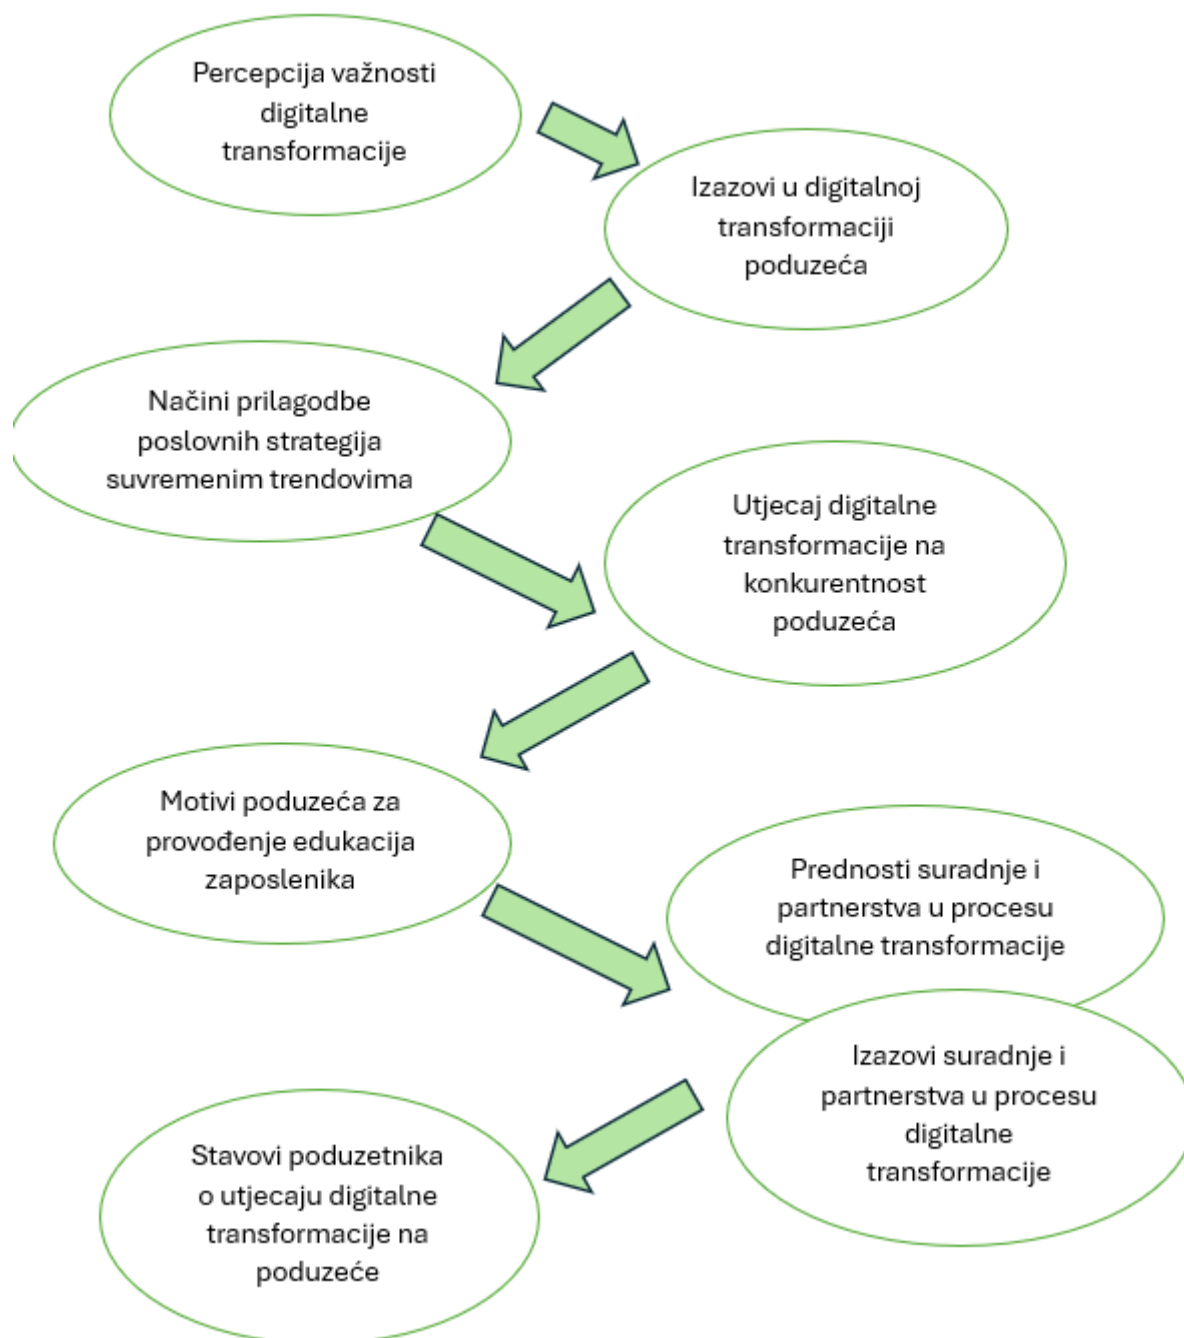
Percepcija važnosti digitalne transformacije

Izazovi u digitalnoj transformaciji poduzeća

Načini prilagodbe poslovnih strategija suvremenim trendovima

Utjecaj digitalne transformacije na konkurentnost poduzeća

Motivi poduzeća za provođenje edukacija zaposlenika

Prednosti suradnje i partnerstva u procesu digitalne transformacije

Izazovi suradnje i partnerstva u procesu digitalne transformacije

Stavovi poduzetnika o utjecaju digitalne transformacije na poduzeće